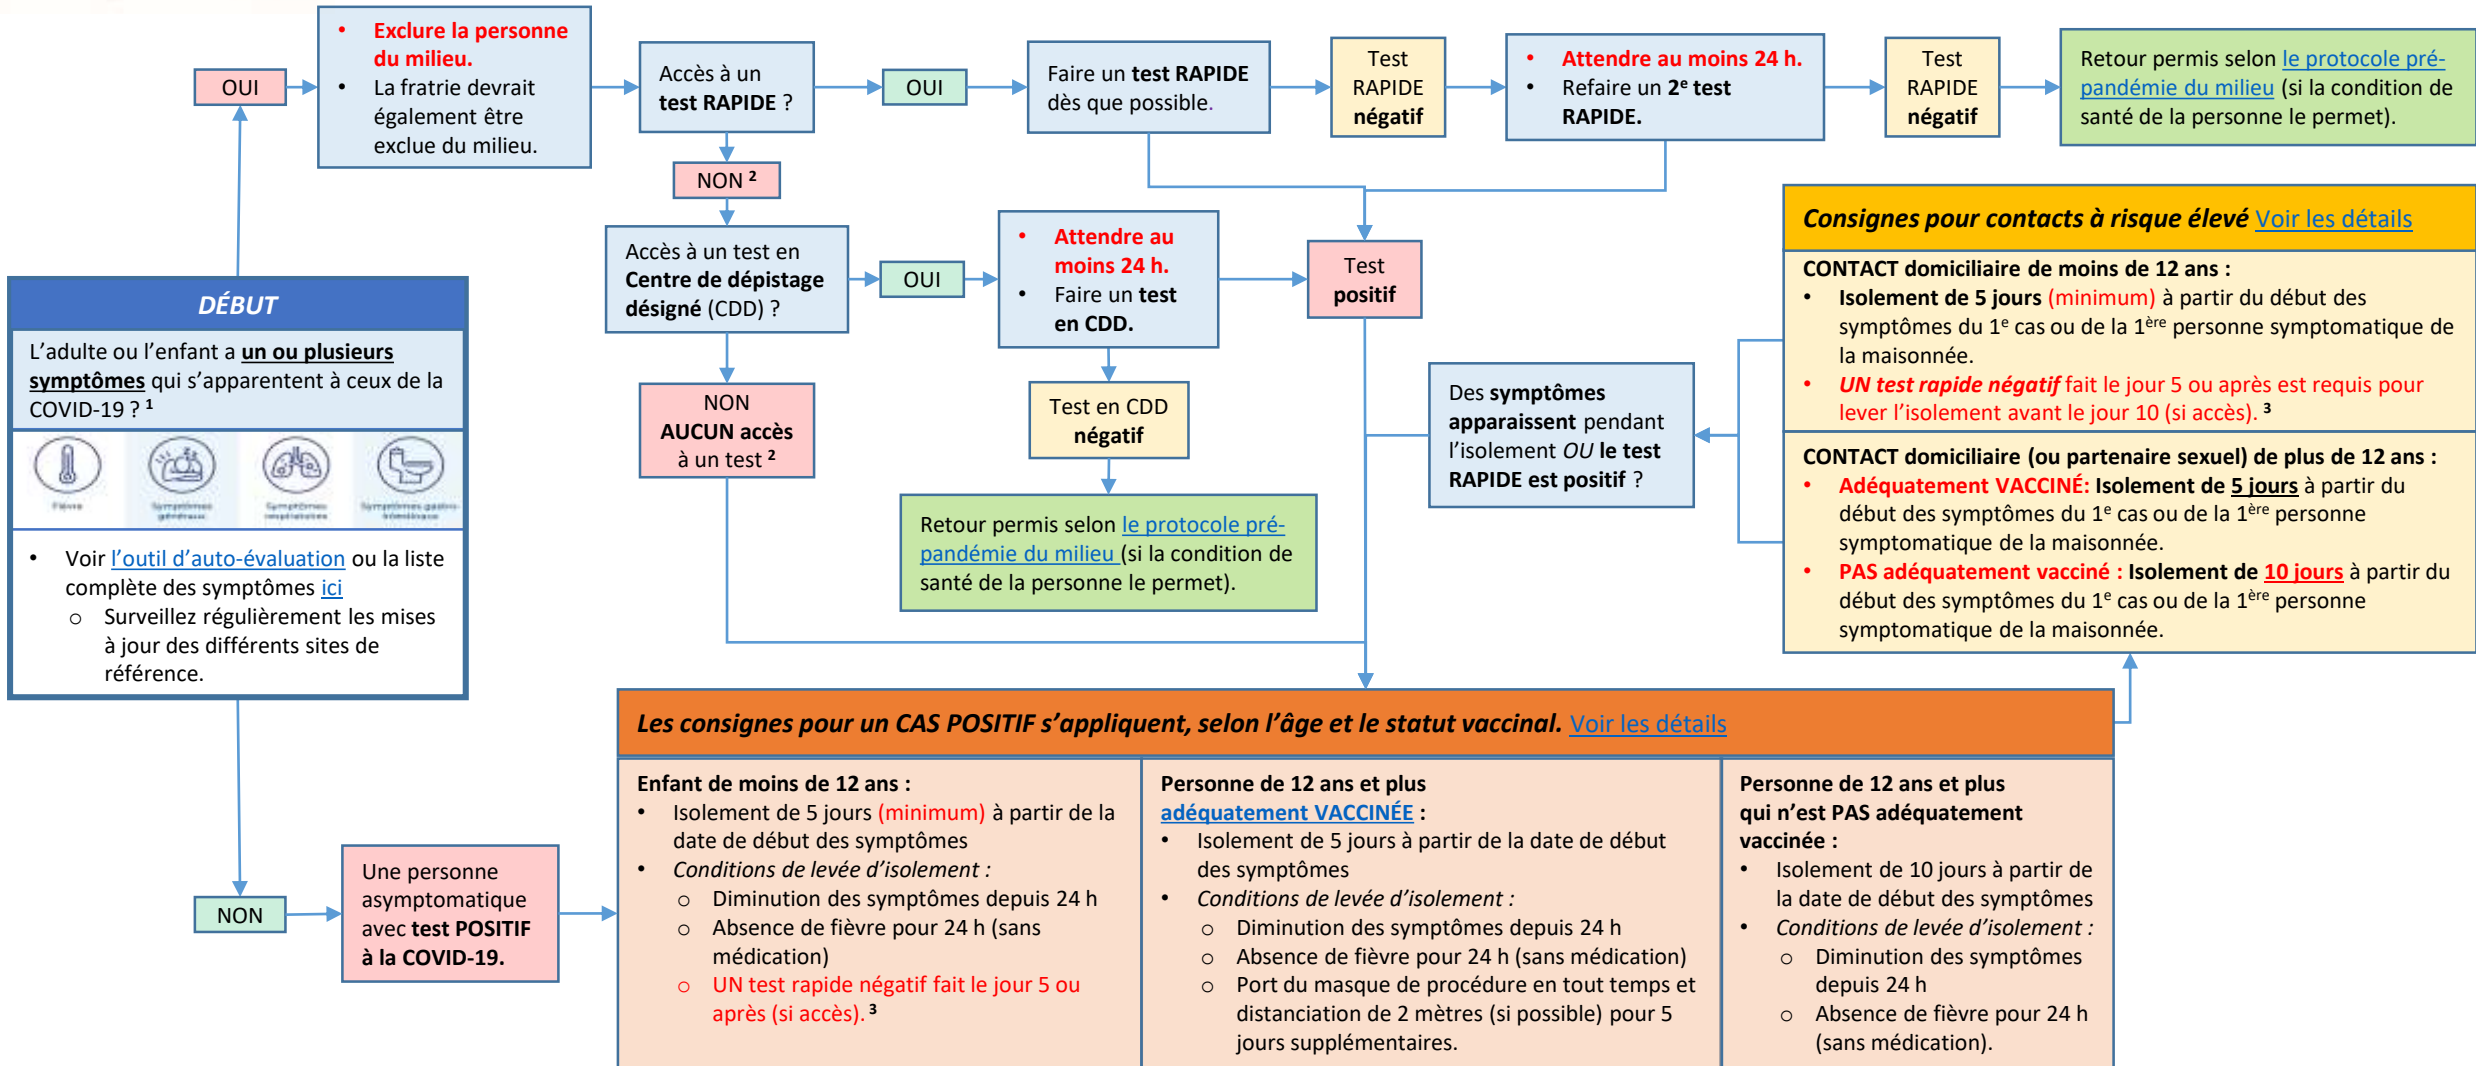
OUI

• Exclure la personne du milieu.
• La fratrie devrait également être exclue du milieu.

Accès à un test RAPIDE ?

OUI

Faire un test RAPIDE dès que possible.

Test RAPIDE négatif

• Attendre au moins 24 h.
• Refaire un 2$^e$ test RAPIDE.

Test RAPIDE négatif

Retour permis selon le protocole pré-pandémie du milieu (si la condition de santé de la personne le permet).

NON $^2$

Accès à un test en Centre de dépistage désigné (CDD) ?

OUI

• Attendre au moins 24 h.
• Faire un test en CDD.

Test positif

NON AUCUN accès à un test $^2$

Test en CDD négatif

Retour permis selon le protocole pré-pandémie du milieu (si la condition de santé de la personne le permet).

Des symptômes apparaissent pendant l'isolement OU le test RAPIDE est positif ?

Consignes pour contacts à risque élevé Voir les détails

CONTACT domiciliaire de moins de 12 ans :
• Isolement de 5 jours (minimum) à partir du début des symptômes du 1$^e$ cas ou de la 1$^{ère}$ personne symptomatique de la maisonnée.
• UN test rapide négatif fait le jour 5 ou après est requis pour lever l'isolement avant le jour 10 (si accès). $^3$

CONTACT domiciliaire (ou partenaire sexuel) de plus de 12 ans :
• Adéquatement VACCINÉ: Isolement de 5 jours à partir du début des symptômes du 1$^e$ cas ou de la 1$^{ère}$ personne symptomatique de la maisonnée.
• PAS adéquatement vacciné : Isolement de 10 jours à partir du début des symptômes du 1$^e$ cas ou de la 1$^{ère}$ personne symptomatique de la maisonnée.

DÉBUT

L'adulte ou l'enfant a un ou plusieurs symptômes qui s'apparentent à ceux de la COVID-19 ? $^1$

• Voir l'outil d'auto-évaluation ou la liste complète des symptômes ici
  ○ Surveillez régulièrement les mises à jour des différents sites de référence.

NON

Une personne asymptomatique avec test POSITIF à la COVID-19.

Les consignes pour un CAS POSITIF s'appliquent, selon l'âge et le statut vaccinal. Voir les détails

Enfant de moins de 12 ans :
• Isolement de 5 jours (minimum) à partir de la date de début des symptômes
• Conditions de levée d'isolement :
  ○ Diminution des symptômes depuis 24 h
  ○ Absence de fièvre pour 24 h (sans médication)
  ○ UN test rapide négatif fait le jour 5 ou après (si accès). $^3$

Personne de 12 ans et plus adéquatement VACCINÉE :
• Isolement de 5 jours à partir de la date de début des symptômes
• Conditions de levée d'isolement :
  ○ Diminution des symptômes depuis 24 h
  ○ Absence de fièvre pour 24 h (sans médication)
  ○ Port du masque de procédure en tout temps et distanciation de 2 mètres (si possible) pour 5 jours supplémentaires.

Personne de 12 ans et plus qui n'est PAS adéquatement vaccinée :
• Isolement de 10 jours à partir de la date de début des symptômes
• Conditions de levée d'isolement :
  ○ Diminution des symptômes depuis 24 h
  ○ Absence de fièvre pour 24 h (sans médication).